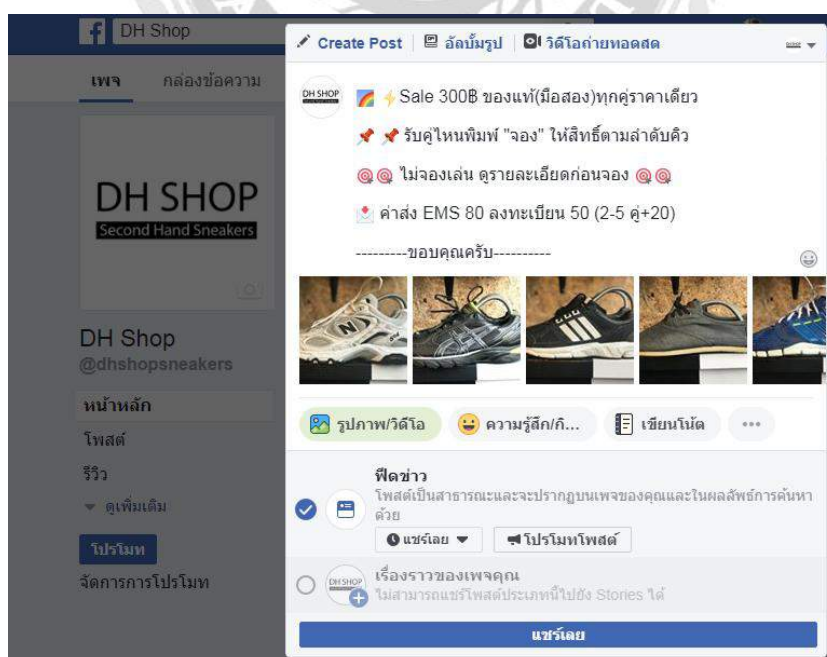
DH Shop

เพจ กล่องข้อความ

DH SHOP
Second Hand Sneakers

DH Shop
@dhshopsneakers

หน้าหลัก
โพสต์
รีวิว
ดูเพิ่มเติม

โปรโมท
จัดการการโปรโมท

Create Post | อัลบั้มรูป | วิดีโอถ่ายทอดสด

DH SHOP

Sale 300฿ ของแท้(มือสอง)ทุกคู่ราคาเดียว

รับคู่ไหนพิมพ์ "จอง" ให้สิทธิ์ตามลำดับคิว

ไม่จองเล่น ดูรายละเอียดก่อนจอง

ค่าส่ง EMS 80 ลงทะเบียน 50 (2-5 คู่+20)

---------ขอบคุณครับ----------

รูปภาพ/วิดีโอ ความรู้สึก/กิ... เขียนโน้ต ...

ฟีดข่าว
โพสต์เป็นสาธารณะและจะปรากฏบนเพจของคุณและในผลลัพธ์การค้นหาด้วย

แชร์เลย โปรโมทโพสต์

DH SHOP
เรื่องราวของเพจคุณ
ไม่สามารถแชร์โพสต์ประเภทนี้ไปยัง Stories ได้

แชร์เลย